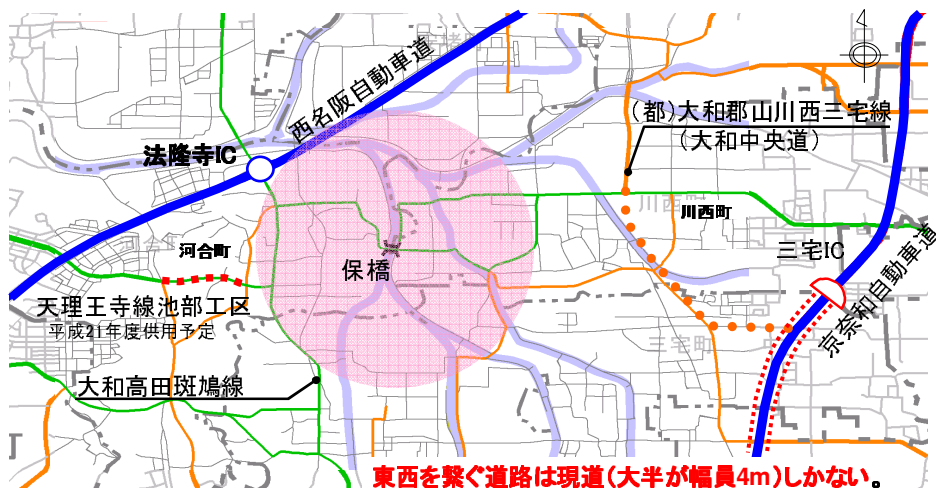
西名阪自動車道

法隆寺IC

(都)大和郡山川西三宅線
(大和中央道)

川西町

河合町

三宅IC

保橋

京奈和自動車道

天理王寺線池部工区
平成21年度供用予定

大和高田斑鳩線

三宅町

東西を繋ぐ道路は現道(大半が幅員4m)しかない。